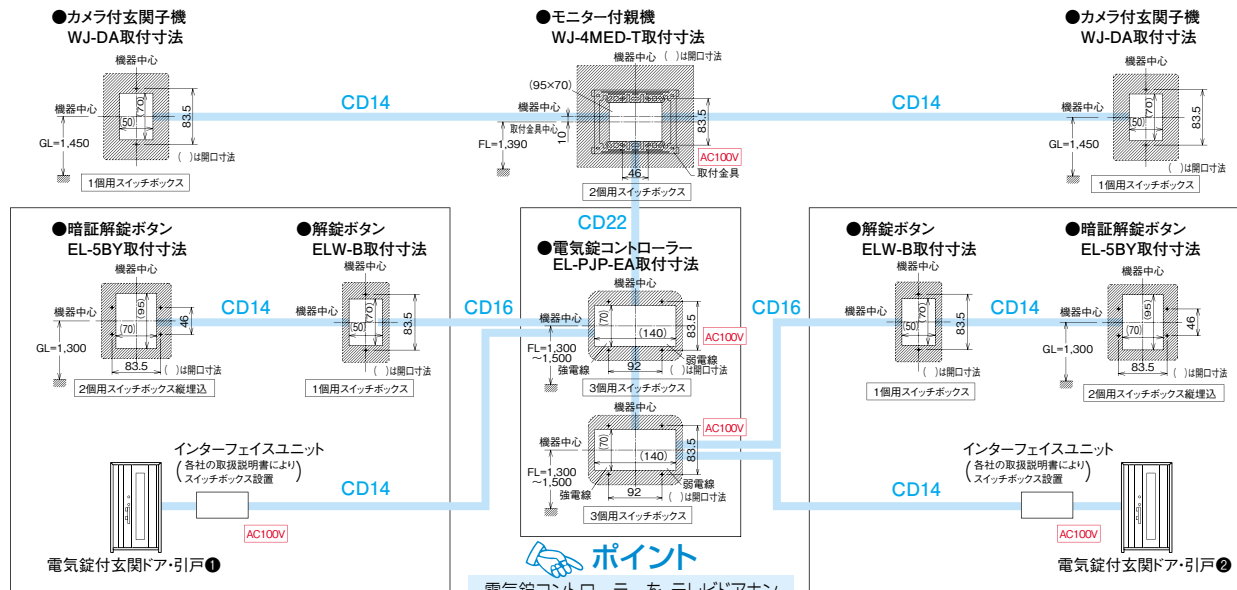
●カメラ付玄関子機
WJ-DA取付寸法

機器中心
機器中心
70
50
83.5
GL=1,450
( )は開口寸法
1個用スイッチボックス

CD14

●モニター付親機
WJ-4MED-T取付寸法

機器中心 ( )は開口寸法
(95×70)
機器中心
10
取付金具中心
FL=1,390
83.5
AC100V
取付金具
46
2個用スイッチボックス

CD14

●カメラ付玄関子機
WJ-DA取付寸法

機器中心
機器中心
70
50
83.5
GL=1,450
( )は開口寸法
1個用スイッチボックス

●暗証解錠ボタン
EL-5BY取付寸法

機器中心
機器中心
(95)
(70)
46
GL=1,300
83.5
( )は開口寸法
2個用スイッチボックス縦埋込

CD14

●解錠ボタン
ELW-B取付寸法

機器中心
機器中心
70
50
83.5
( )は開口寸法
1個用スイッチボックス

CD16

CD22

●電気錠コントローラー
EL-PJP-EA取付寸法

機器中心
機器中心
70
(140)
83.5
AC100V
FL=1,300
~1,500
92
弱電線
強電線
3個用スイッチボックス

機器中心
AC100V
機器中心
70
(140)
83.5
FL=1,300
~1,500
92
弱電線
強電線
( )は開口寸法
3個用スイッチボックス

CD16

●解錠ボタン
ELW-B取付寸法

機器中心
機器中心
70
50
83.5
( )は開口寸法
1個用スイッチボックス

CD14

●暗証解錠ボタン
EL-5BY取付寸法

機器中心
機器中心
(95)
(70)
46
GL=1,300
83.5
( )は開口寸法
2個用スイッチボックス縦埋込

インターフェイスユニット
(各社の取扱説明書により スイッチボックス設置)
CD14
AC100V
電気錠付玄関ドア・引戸❶

インターフェイスユニット
(各社の取扱説明書により スイッチボックス設置)
CD14
AC100V
電気錠付玄関ドア・引戸❷

ポイント
電気錠コントローラーを、テレビドアホン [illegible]